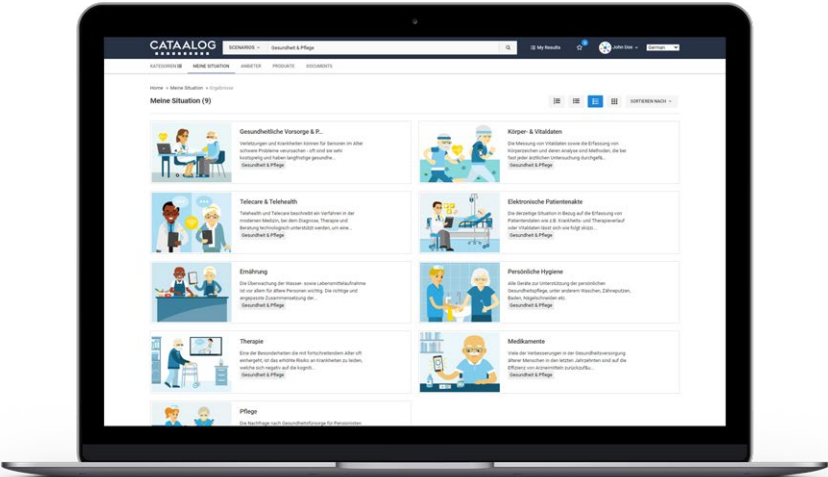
CATAALOG

SCENARIOS

Gesundheit & Pflege

My Results

John Doe

German

KATEGORIEN

MEINE SITUATION

ANBIETER

PRODUKTE

DOCUMENTS

Home » Meine Situation » Ergebnisse

Meine Situation (9)

SORTIEREN NACH

Gesundheitliche Vorsorge & P...

Verletzungen und Krankheiten können für Senioren im Alter schwere Probleme verursachen - oft sind sie sehr kostspielig und haben langfristige gesundhe...

Gesundheit & Pflege

Körper- & Vitaldaten

Die Messung von Vitaldaten sowie die Erfassung von Körperzeichen und deren Analyse sind Methoden, die bei fast jeder ärztlichen Untersuchung durchgefü...

Gesundheit & Pflege

Telecare & Telehealth

Telehealth und Telecare beschreibt ein Verfahren in der modernen Medizin, bei dem Diagnose, Therapie und Beratung technologisch unterstützt werden, um eine...

Gesundheit & Pflege

Elektronische Patientenakte

Die derzeitige Situation in Bezug auf die Erfassung von Patientendaten wie z.B. Krankheits- und Therapieverlauf oder Vitaldaten lässt sich wie folgt skizzi...

Gesundheit & Pflege

Ernährung

Die Überwachung der Wasser- sowie Lebensmittelaufnahme ist vor allem für ältere Personen wichtig. Die richtige und angepasste Zusammensetzung der...

Gesundheit & Pflege

Persönliche Hygiene

Alle Geräte zur Unterstützung der persönlichen Gesundheitspflege, unter anderem Waschen, Zähneputzen, Baden, Nägelschneiden etc.

Gesundheit & Pflege

Therapie

Eine der Besonderheiten die mit fortschreitendem Alter oft einhergeht, ist das erhöhte Risiko an Krankheiten zu leiden, welche sich negativ auf die kognit...

Gesundheit & Pflege

Medikamente

Viele der Verbesserungen in der Gesundheitsversorgung älterer Menschen in den letzten Jahrzehnten sind auf die Effizienz von Arzneimittel zurückzufü...

Gesundheit & Pflege

Pflege

Die Nachfrage nach Gesundheitsfürsorge für Pensionisten